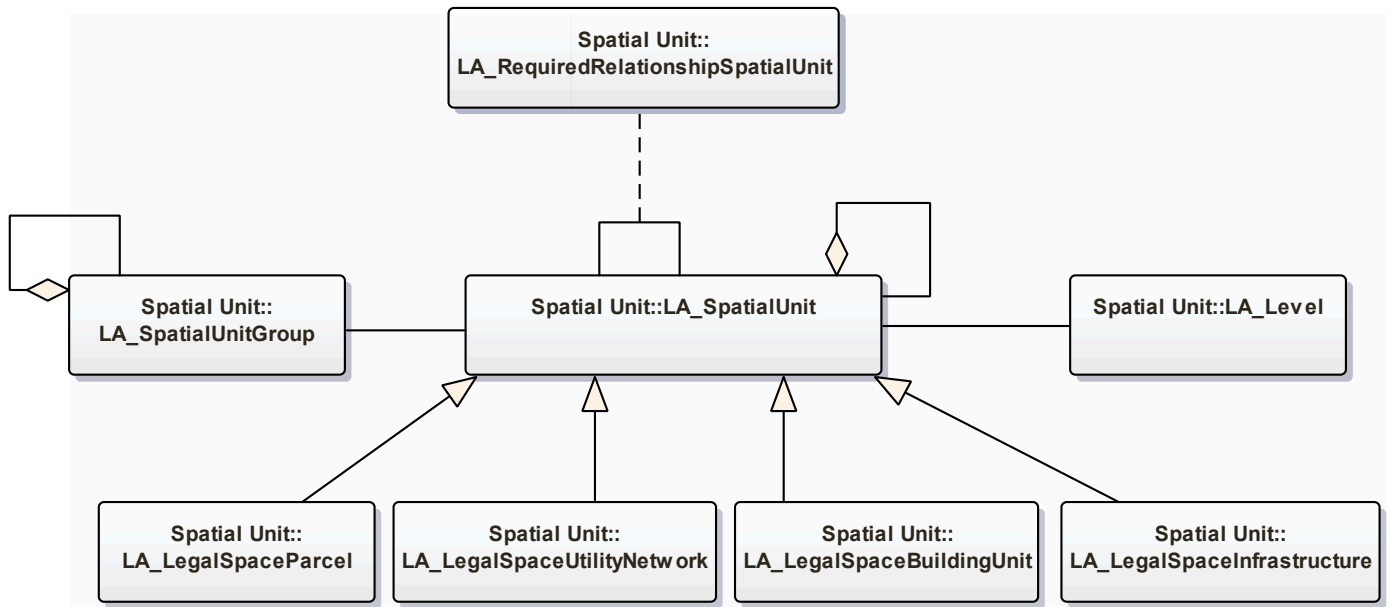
Spatial Unit::
LA_RequiredRelationshipSpatialUnit

Spatial Unit::
LA_SpatialUnitGroup

Spatial Unit::LA_SpatialUnit

Spatial Unit::LA_Level

Spatial Unit::
LA_LegalSpaceParcel

Spatial Unit::
LA_LegalSpaceUtilityNetwork

Spatial Unit::
LA_LegalSpaceBuildingUnit

Spatial Unit::
LA_LegalSpaceInfrastructure